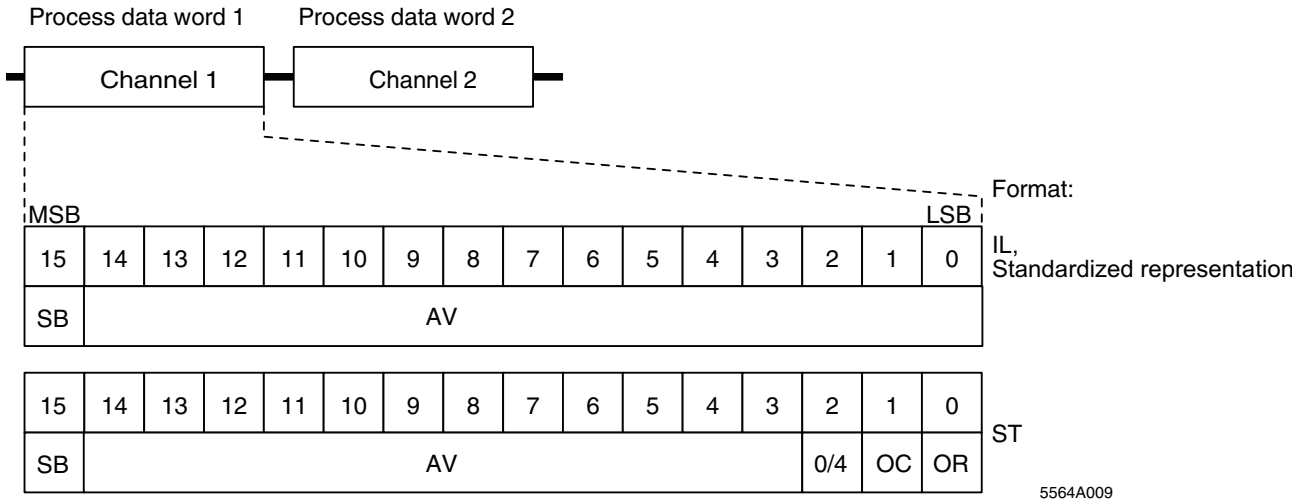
Process data word 1 Process data word 2

Channel 1 Channel 2

Format:

MSB LSB

| 15 | 14 | 13 | 12 | 11 | 10 | 9 | 8 | 7 | 6 | 5 | 4 | 3 | 2 | 1 | 0 |
|---|---|---|---|---|---|---|---|---|---|---|---|---|---|---|---|
| SB | AV | | | | | | | | | | | | | | |

IL, Standardized representation

| 15 | 14 | 13 | 12 | 11 | 10 | 9 | 8 | 7 | 6 | 5 | 4 | 3 | 2 | 1 | 0 |
|---|---|---|---|---|---|---|---|---|---|---|---|---|---|---|---|
| SB | AV | | | | | | | | | | | | 0/4 | OC | OR |

ST

5564A009